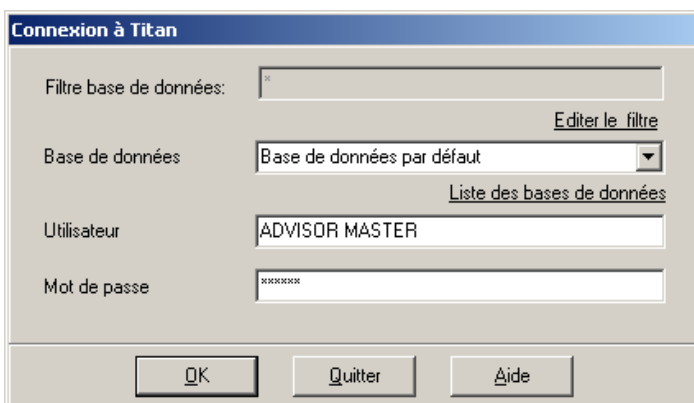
Connexion à Titan

Filtre base de données: *

Editer le filtre

Base de données Base de données par défaut

Liste des bases de données

Utilisateur ADVISOR MASTER

Mot de passe ******

OK Quitter Aide